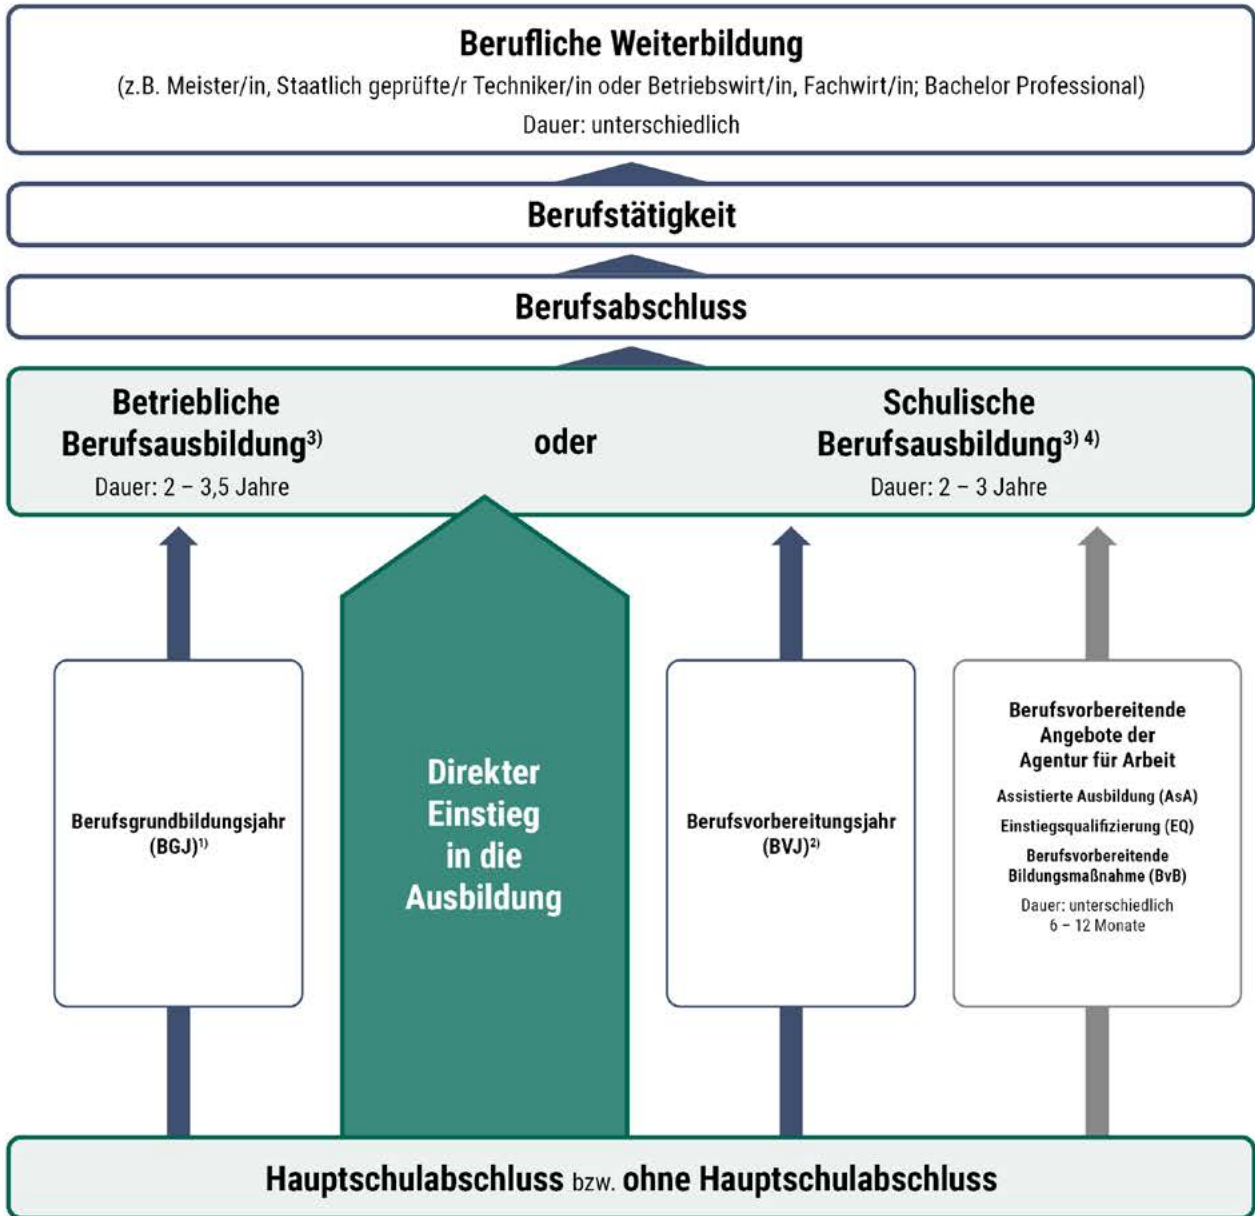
Berufliche Weiterbildung
(z.B. Meister/in, Staatlich geprüfte/r Techniker/in oder Betriebswirt/in, Fachwirt/in; Bachelor Professional)
Dauer: unterschiedlich

Berufstätigkeit

Berufsabschluss

Betriebliche Berufsausbildung$^{3)}$
Dauer: 2 – 3,5 Jahre

oder

Schulische Berufsausbildung$^{3) 4)}$
Dauer: 2 – 3 Jahre

Berufsgrundbildungsjahr (BGJ)$^{1)}$

Direkter Einstieg in die Ausbildung

Berufsvorbereitungsjahr (BVJ)$^{2)}$

Berufsvorbereitende Angebote der Agentur für Arbeit
Assistierte Ausbildung (AsA)
Einstiegsqualifizierung (EQ)
Berufsvorbereitende Bildungsmaßnahme (BvB)
Dauer: unterschiedlich
6 – 12 Monate

Hauptschulabschluss bzw. ohne Hauptschulabschluss